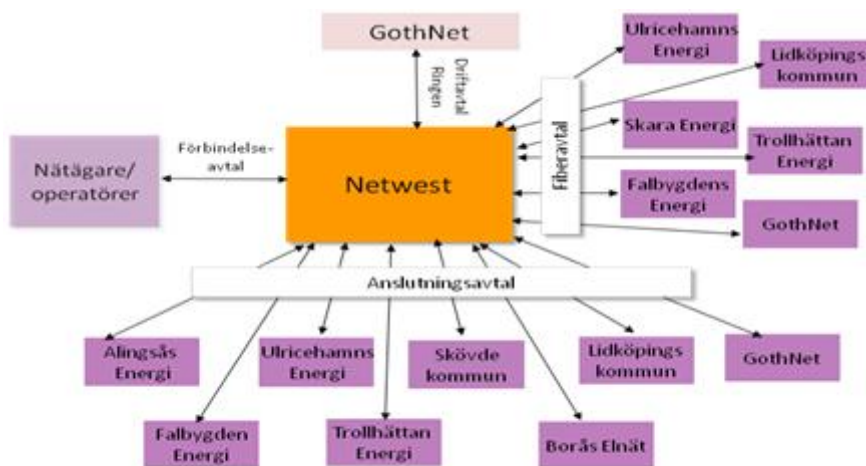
GothNet

Driftavtal Ringen

Ulricehamns Energi

Lidköpings kommun

Fiberavtal

Skara Energi

Trollhättan Energi

Falbygdens Energi

GothNet

Förbindelse-avtal

Nätägare/ operatörer

Netwest

Anslutningsavtal

Alingsås Energi

Ulricehamns Energi

Skövde kommun

Lidköpings kommun

GothNet

Falbygden Energi

Trollhättan Energi

Borås Elnät